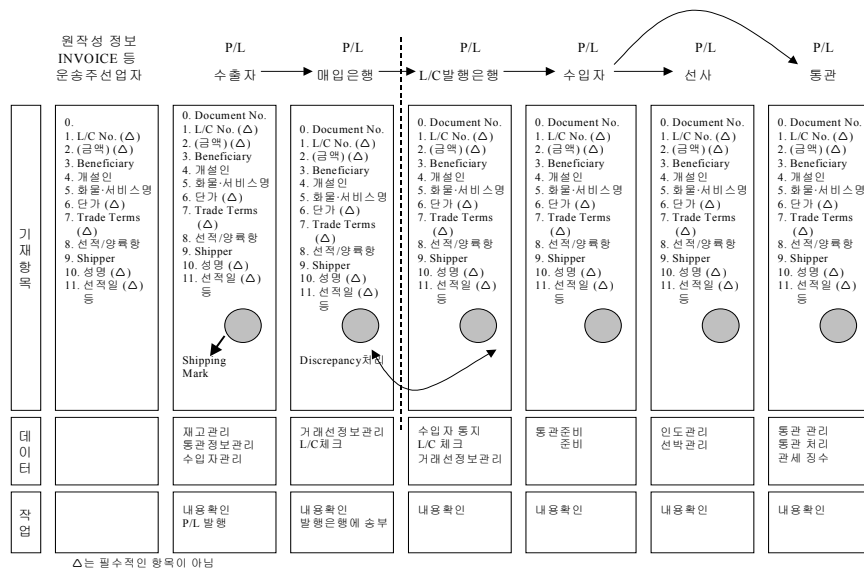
원작성 정보
INVOICE 등
운송주선업자

P/L
수출자

P/L
매입은행

P/L
L/C발행은행

P/L
수입자

P/L
선사

P/L
통관

기
재
항
목

0.
1. L/C No. (△)
2. (금액) (△)
3. Beneficiary
4. 개설인
5. 화물·서비스명
6. 단가 (△)
7. Trade Terms (△)
8. 선적/양륙항
9. Shipper
10. 성명 (△)
11. 선적일 (△) 등

0. Document No.
1. L/C No. (△)
2. (금액) (△)
3. Beneficiary
4. 개설인
5. 화물·서비스명
6. 단가 (△)
7. Trade Terms (△)
8. 선적/양륙항
9. Shipper
10. 성명 (△)
11. 선적일 (△) 등

Shipping Mark

0. Document No.
1. L/C No. (△)
2. (금액) (△)
3. Beneficiary
4. 개설인
5. 화물·서비스명
6. 단가 (△)
7. Trade Terms (△)
8. 선적/양륙항
9. Shipper
10. 성명 (△)
11. 선적일 (△) 등

Discrepancy처리

0. Document No.
1. L/C No. (△)
2. (금액) (△)
3. Beneficiary
4. 개설인
5. 화물·서비스명
6. 단가 (△)
7. Trade Terms (△)
8. 선적/양륙항
9. Shipper
10. 성명 (△)
11. 선적일 (△) 등

0. Document No.
1. L/C No. (△)
2. (금액) (△)
3. Beneficiary
4. 개설인
5. 화물·서비스명
6. 단가 (△)
7. Trade Terms (△)
8. 선적/양륙항
9. Shipper
10. 성명 (△)
11. 선적일 (△) 등

0. Document No.
1. L/C No. (△)
2. (금액) (△)
3. Beneficiary
4. 개설인
5. 화물·서비스명
6. 단가 (△)
7. Trade Terms (△)
8. 선적/양륙항
9. Shipper
10. 성명 (△)
11. 선적일 (△) 등

0. Document No.
1. L/C No. (△)
2. (금액) (△)
3. Beneficiary
4. 개설인
5. 화물·서비스명
6. 단가 (△)
7. Trade Terms (△)
8. 선적/양륙항
9. Shipper
10. 성명 (△)
11. 선적일 (△) 등

데
이
터

재고관리
통관정보관리
수입자관리

거래선정보관리
L/C체크

수입자 통지
L/C 체크
거래선정보관리

통관준비
준비

인도관리
선박관리

통관 관리
통관 처리
관세 징수

작
업

내용확인
P/L 발행

내용확인
발행은행에 송부

내용확인

내용확인

내용확인

내용확인

△는 필수적인 항목이 아님